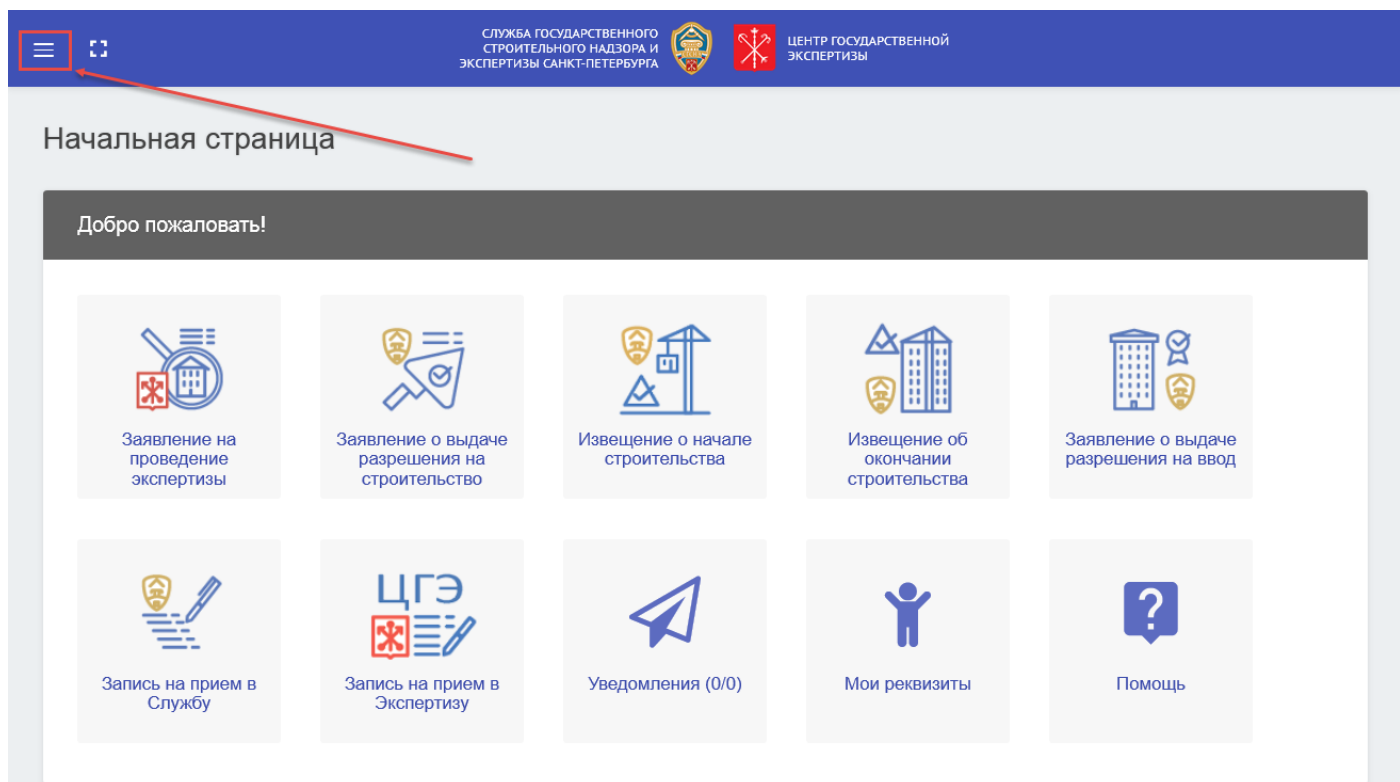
СЛУЖБА ГОСУДАРСТВЕННОГО СТРОИТЕЛЬНОГО НАДЗОРА И ЭКСПЕРТИЗЫ САНКТ-ПЕТЕРБУРГА

ЦЕНТР ГОСУДАРСТВЕННОЙ ЭКСПЕРТИЗЫ

Начальная страница

Добро пожаловать!

Заявление на проведение экспертизы

Заявление о выдаче разрешения на строительство

Извещение о начале строительства

Извещение об окончании строительства

Заявление о выдаче разрешения на ввод

Запись на прием в Службу

ЦГЭ

Запись на прием в Экспертизу

Уведомления (0/0)

Мои реквизиты

?

Помощь